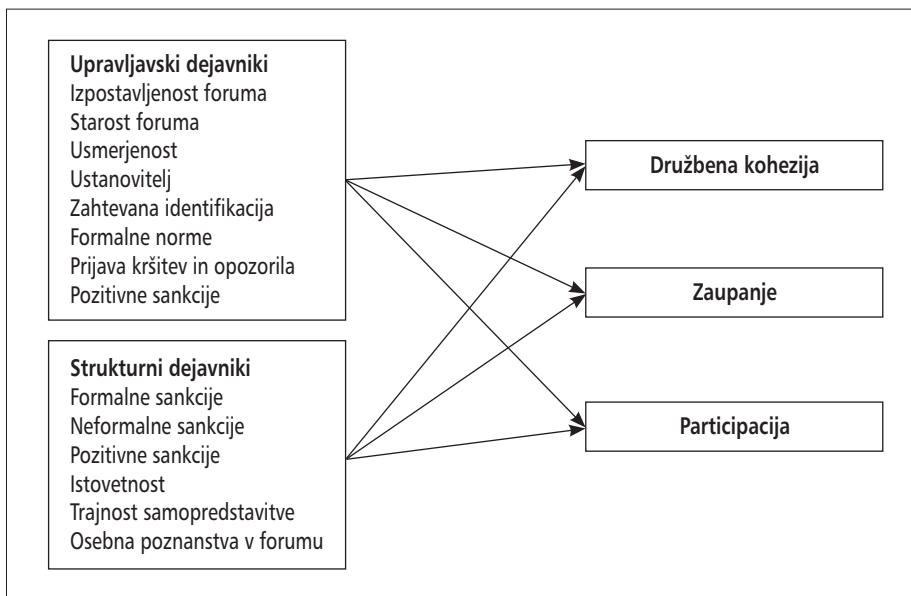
**Upravljavski dejavniki**
Izpostavljenost foruma
Starost foruma
Usmerjenost
Ustanovitelj
Zahtevana identifikacija
Formalne norme
Prijava kršitev in opozorila
Pozitivne sankcije

**Strukturni dejavniki**
Formalne sankcije
Neformalne sankcije
Pozitivne sankcije
Istovetnost
Trajnost samopredstavitve
Osebna poznanstva v forumu

**Družbena kohezija**

**Zaupanje**

**Participacija**